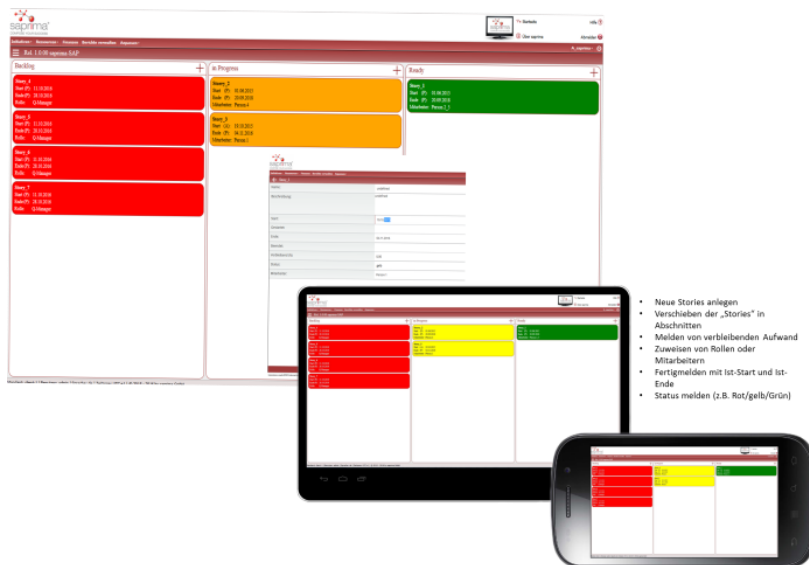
saprima

Rel. 1.0.00 saprima SAP

Backlog

Story_4
Start (P): 11.10.2016
Ende (P): 20.10.2016
Rolle: Q-Manager

Story_5

Story_6

Story_7

in Progress

Story_2

Story_3

Ready

Story_1

- Neue Stories anlegen
- Verschieben der „Stories" in Abschnitten
- Melden von verbleibenden Aufwand
- Zuweisen von Rollen oder Mitarbeitern
- Fertigmelden mit Ist-Start und Ist-Ende
- Status melden (z.B. Rot/gelb/Grün)